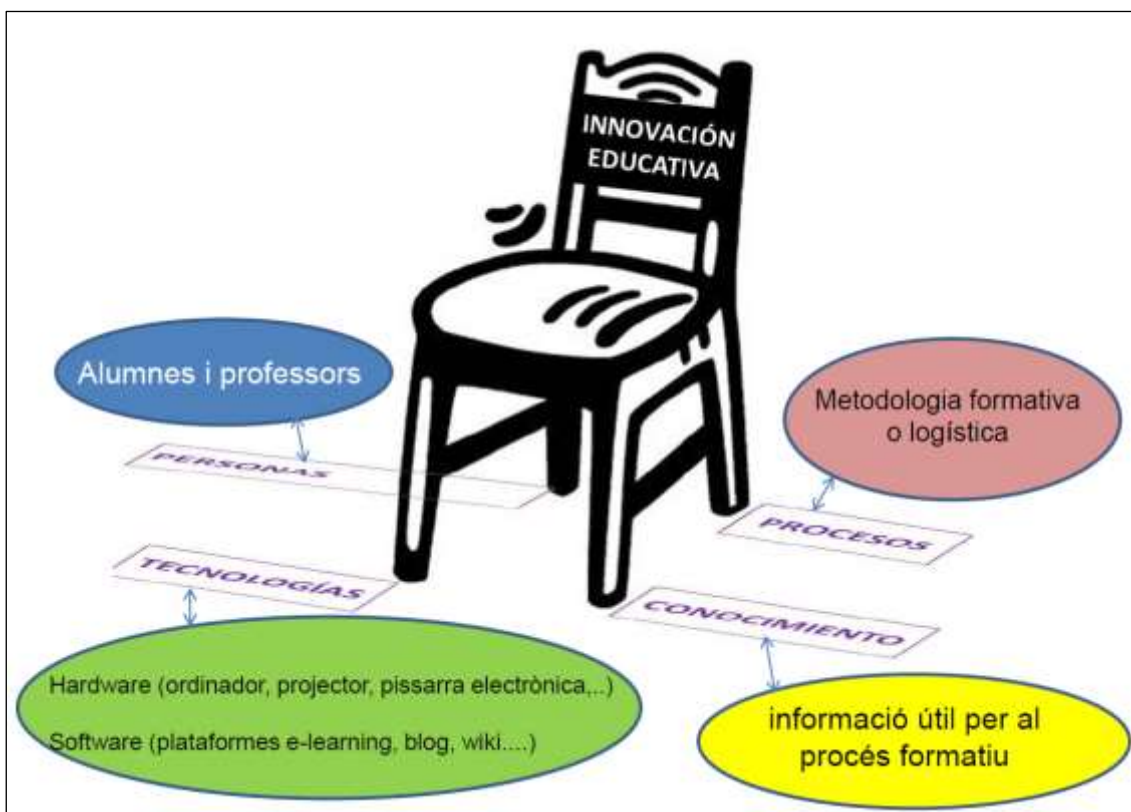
INNOVACIÓN EDUCATIVA

Alumnes i professors

PERSONAS

Metodologia formativa o logística

PROCESOS

TECNOLOGÍAS

CONOCIMIENTO

Hardware (ordinador, projector, pissarra electrònica,..)

Software (plataformes e-learning, blog, wiki....)

informació útil per al procés formatiu